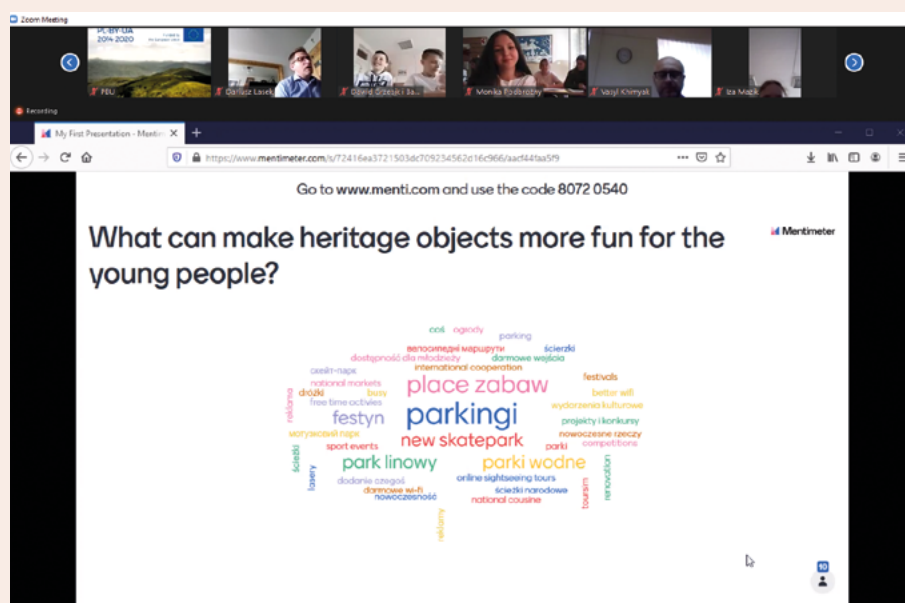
Zoom Meeting

PL-BY-UA 2014-2020

PBU

Dariusz Lasek

Dawid Grzesik i Sa...

Monika Podoroby

Vasyl Khimyak

Iza Mazik

Recording

My First Presentation - Menti

https://www.mentimeter.com/s/72416ea3721503dc709234562d16c966/aacf44faa5f9

Go to www.menti.com and use the code 8072 0540

What can make heritage objects more fun for the young people?

Mentimeter

coś ogrody parking
велосипедні маршрути ścieżki
dostępność dla młodzieży darmowe wejścia
скейт-парк international cooperation
national markets festivals
dróżki busy better wifi
reklama free time activies wydarzenia kulturowe
place zabaw
festyn parkingi
projekty i konkursy
мотузковий парк nowoczesne rzeczy
sport events new skatepark parki competitions
ścieżki park linowy parki wodne
lasery online sightseeing tours renovation
dodanie czegoś ścieżki narodowe tourism
darmowe wi-fi national cousine
nowoczesność
reklamy

10